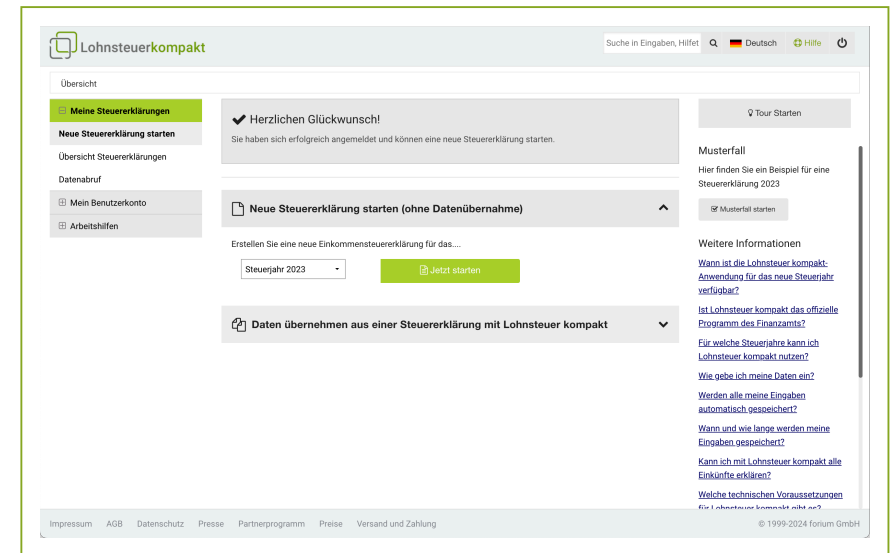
Lohnsteuerkompakt

Suche in Eingaben, Hilfet

Deutsch

Hilfe

Übersicht

⊟ Meine Steuererklärungen

Neue Steuererklärung starten

Übersicht Steuererklärungen

Datenabruf

⊞ Mein Benutzerkonto

⊞ Arbeitshilfen

Herzlichen Glückwunsch!

Sie haben sich erfolgreich angemeldet und können eine neue Steuererklärung starten.

Neue Steuererklärung starten (ohne Datenübernahme)

Erstellen Sie eine neue Einkommensteuererklärung für das....

Steuerjahr 2023

Jetzt starten

Daten übernehmen aus einer Steuererklärung mit Lohnsteuer kompakt

Tour Starten

Musterfall

Hier finden Sie ein Beispiel für eine Steuererklärung 2023

Musterfall starten

Weitere Informationen

Wann ist die Lohnsteuer kompakt-Anwendung für das neue Steuerjahr verfügbar?

Ist Lohnsteuer kompakt das offizielle Programm des Finanzamts?

Für welche Steuerjahre kann ich Lohnsteuer kompakt nutzen?

Wie gebe ich meine Daten ein?

Werden alle meine Eingaben automatisch gespeichert?

Wann und wie lange werden meine Eingaben gespeichert?

Kann ich mit Lohnsteuer kompakt alle Einkünfte erklären?

Welche technischen Voraussetzungen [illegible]

Impressum AGB Datenschutz Presse Partnerprogramm Preise Versand und Zahlung

© 1999-2024 forium GmbH